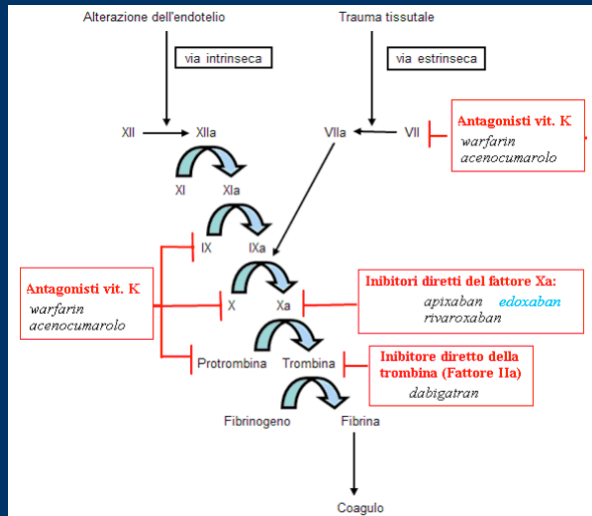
Alterazione dell'endotelio

Trauma tissutale

via intrinseca

via estrinseca

XII XIIa

VIIa VII

Antagonisti vit. K
warfarin
acenocumarolo

XI XIa

IX IXa

Antagonisti vit. K
warfarin
acenocumarolo

X Xa

Inibitori diretti del fattore Xa:
apixaban edoxaban
rivaroxaban

Protrombina Trombina

Inibitore diretto della trombina (Fattore IIa)
dabigatran

Fibrinogeno Fibrina

Coagulo